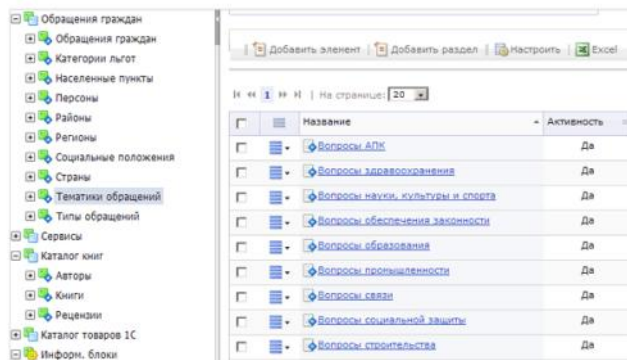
Обращения граждан
Обращения граждан
Категории льгот
Населенные пункты
Персоны
Районы
Регионы
Социальные положения
Страны
Тематики обращений
Типы обращений
Сервисы
Каталог книг
Авторы
Книги
Рецензии
Каталог товаров 1С
Информ. блоки

Добавить элемент | Добавить раздел | Настроить | Excel

1 | На странице: 20

| | | Название | Активность |
|---|---|---|---|
| | | Вопросы АПК | Да |
| | | Вопросы здравоохранения | Да |
| | | Вопросы науки, культуры и спорта | Да |
| | | Вопросы обеспечения законности | Да |
| | | Вопросы образования | Да |
| | | Вопросы промышленности | Да |
| | | Вопросы связи | Да |
| | | Вопросы социальной защиты | Да |
| | | Вопросы строительства | Да |